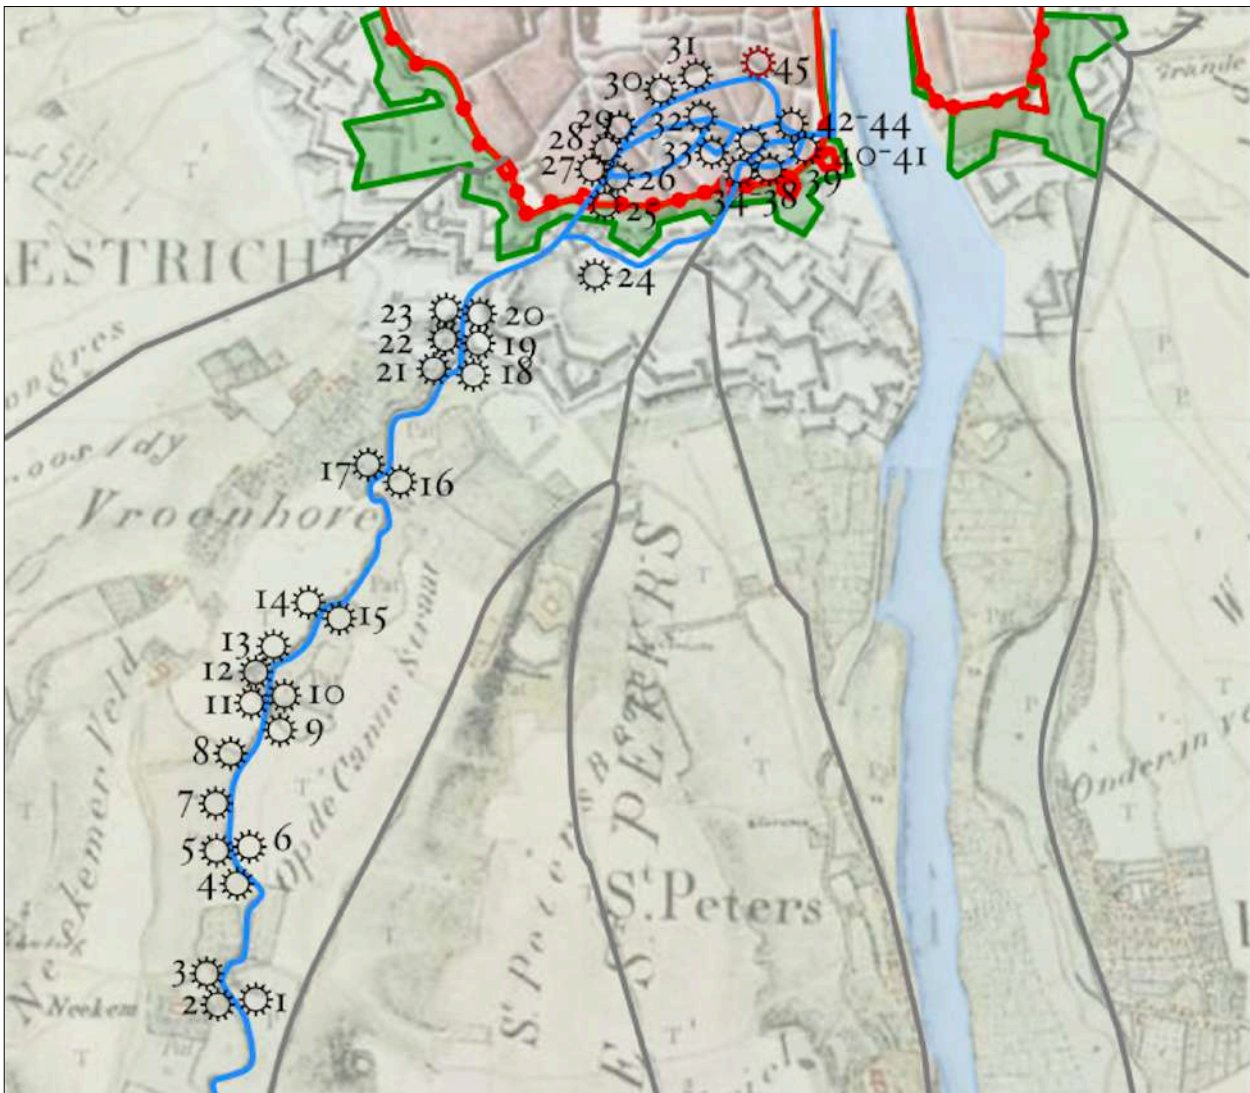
31
30
45
29
32
42-44
28
33
40-41
27
26
39
25
34
38
ESTRICHT
24
23
20
22
19
21
18
ongres
oos ldy
17
16
Vroonhove
14
15
13
12
11
10
9
8
7
6
5
4
3
2
1
Op de Canne Straat
Nekemer Veld
Neekem
St. Peters
St. Peters Berg
St. Pieters
Onderin
Grande